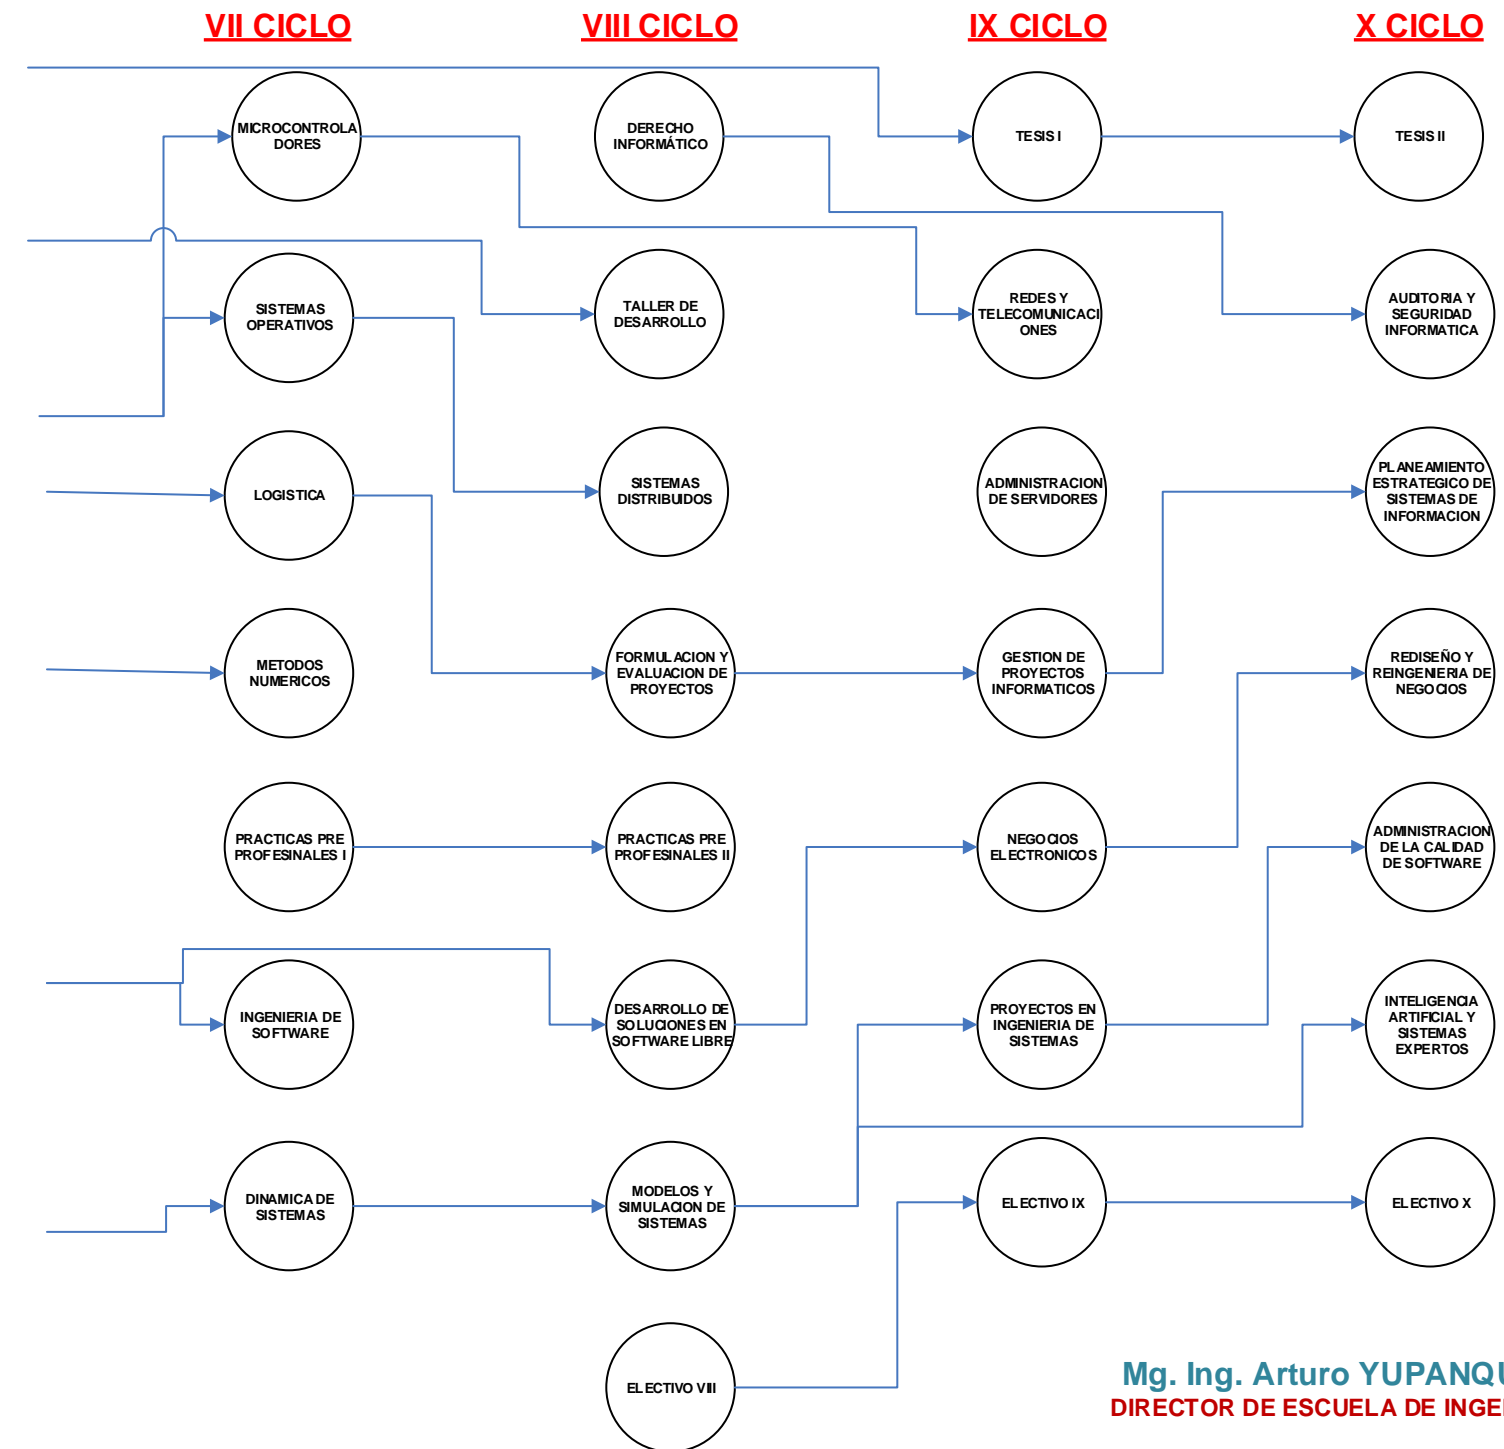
VII CICLO

VIII CICLO

IX CICLO

X CICLO

MICROCONTROLADORES

DERECHO INFORMÁTICO

TESIS I

TESIS II

SISTEMAS OPERATIVOS

TALLER DE DESARROLLO

REDES Y TELECOMUNICACIONES

AUDITORIA Y SEGURIDAD INFORMATICA

LOGISTICA

SISTEMAS DISTRIBUIDOS

ADMINISTRACION DE SERVIDORES

PLANEAMIENTO ESTRATEGICO DE SISTEMAS DE INFORMACION

METODOS NUMERICOS

FORMULACION Y EVALUACION DE PROYECTOS

GESTION DE PROYECTOS INFORMATICOS

REDISEÑO Y REINGENIERIA DE NEGOCIOS

PRACTICAS PRE PROFESINALES I

PRACTICAS PRE PROFESINALES II

NEGOCIOS ELECTRONICOS

ADMINISTRACION DE LA CALIDAD DE SOFTWARE

INGENIERIA DE SOFTWARE

DESARROLLO DE SOLUCIONES EN SOFTWARE LIBRE

PROYECTOS EN INGENIERIA DE SISTEMAS

INTELIGENCIA ARTIFICIAL Y SISTEMAS EXPERTOS

DINAMICA DE SISTEMAS

MODELOS Y SIMULACION DE SISTEMAS

ELECTIVO IX

ELECTIVO X

ELECTIVO VIII

Mg. Ing. Arturo YUPANQU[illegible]
DIRECTOR DE ESCUELA DE INGE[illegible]